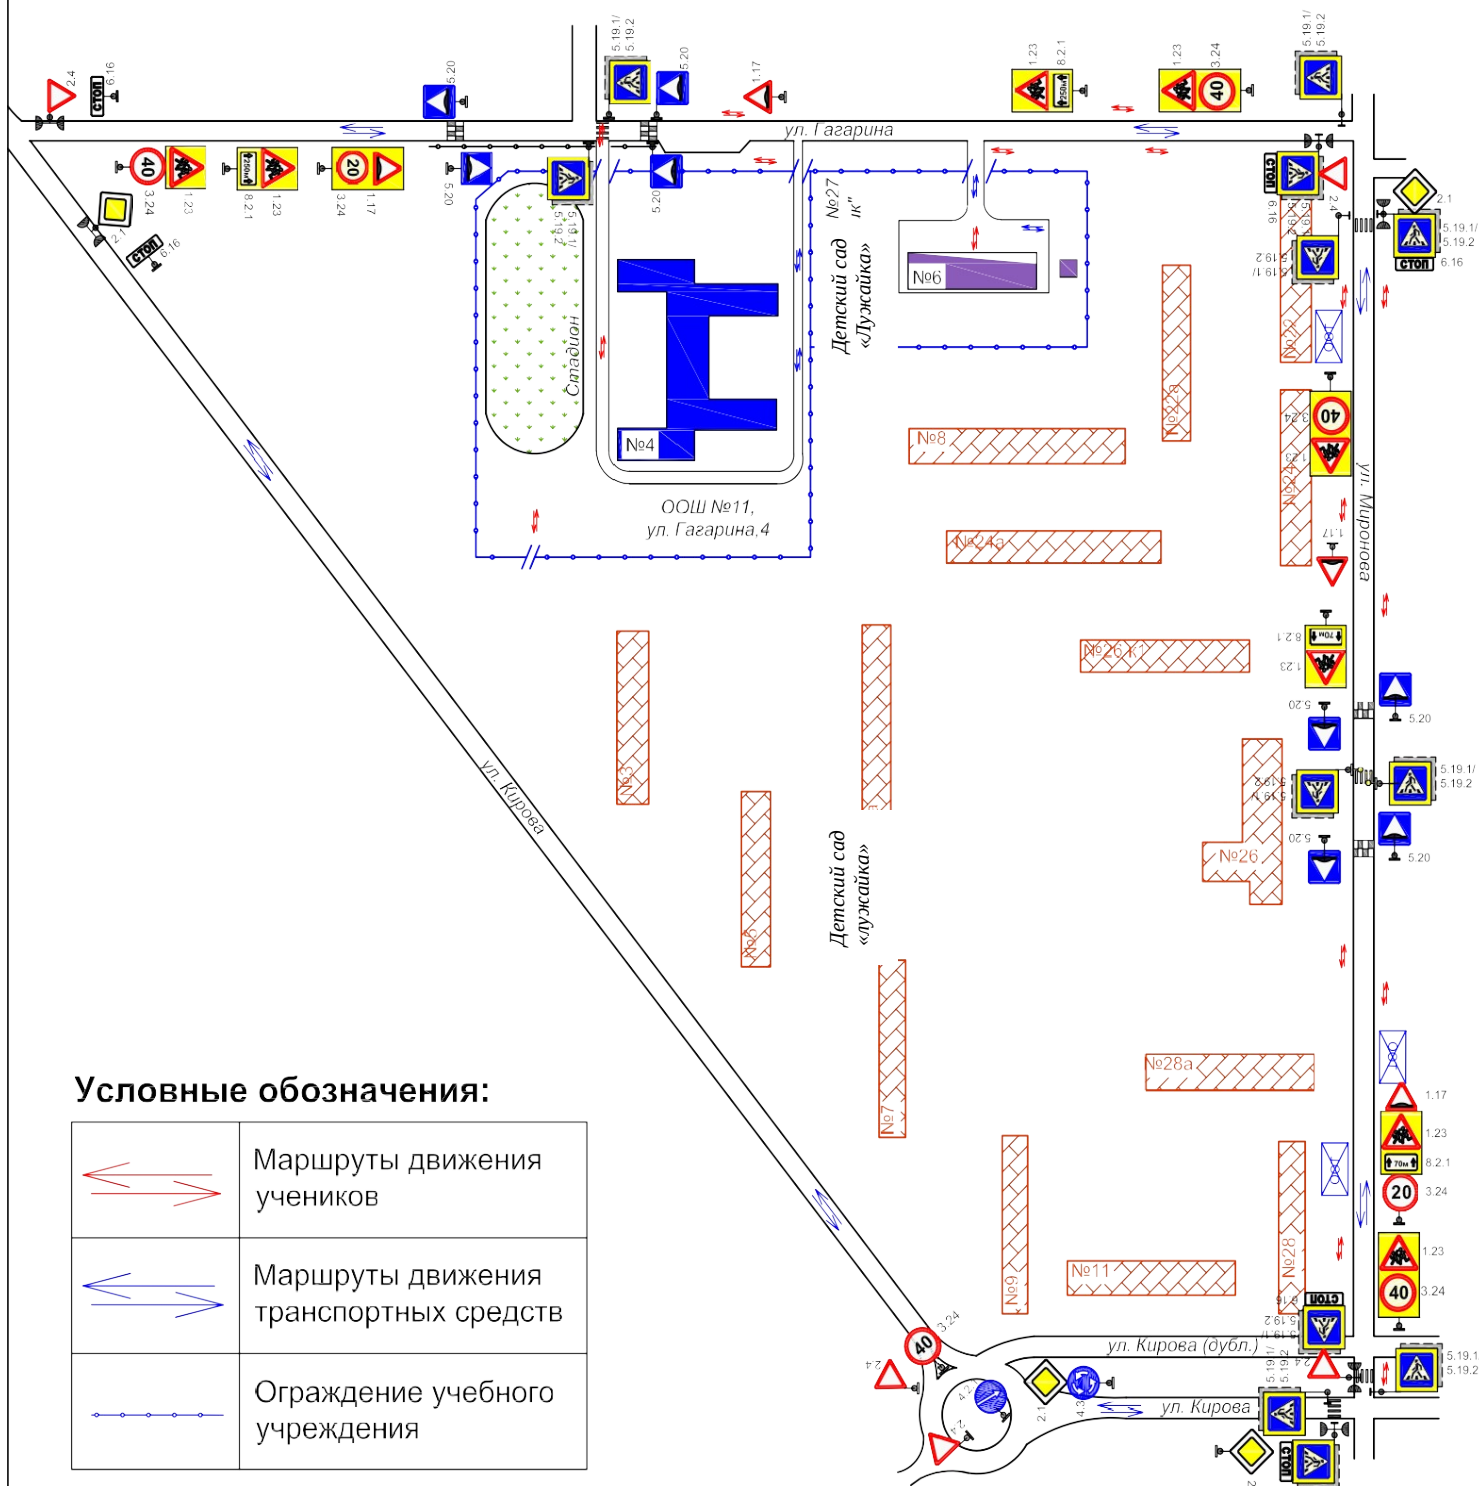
2.4
6.16
СТОП
5.20
5.19.1/
5.19.2
5.20
1.17
ул. Гагарина
1.23
8.2.1
250м
1.23
3.24
40
5.19.1/
5.19.2
40
3.24
1.23
8.2.1
200м
1.23
20
3.24
1.17
5.20
5.20
5.19.1/
5.19.2
2.1
СТОП
6.16
СТОП
6.16
5.19.1/
5.19.2
2.4
2.1
5.19.1/
5.19.2
СТОП
6.16
5.19.2
5.19.1/
№6
Стадион
№4
Детский сад «Лужайка»
№27 „к"
ООШ №11,
ул. Гагарина,4
№8
№22
№22а
40
3.24
1.23
№24
№24а
ул. Миронова
1.17
№26 к1
70м
8.2.1
1.23
5.20
5.20
5.19.2
5.19.1/
5.19.1/
5.19.2
5.20
5.20
№26
№3
№5
Детский сад «Лужайка»
ул. Кирова
№28а
1.17
1.23
70м
8.2.1
20
3.24
1.23
40
3.24
№7
№9
№11
№28
СТОП
6.16
5.19.2
5.19.1/
ул. Кирова (дубл.)
3.24
40
2.4
4.3
2.1
4.3
ул. Кирова
5.19.1/
5.19.2
2.4
5.19.1
5.19.2
СТОП
Условные обозначения:
| | |
|---|---|
| | Маршруты движения учеников |
| | Маршруты движения транспортных средств |
| | Ограждение учебного учреждения |